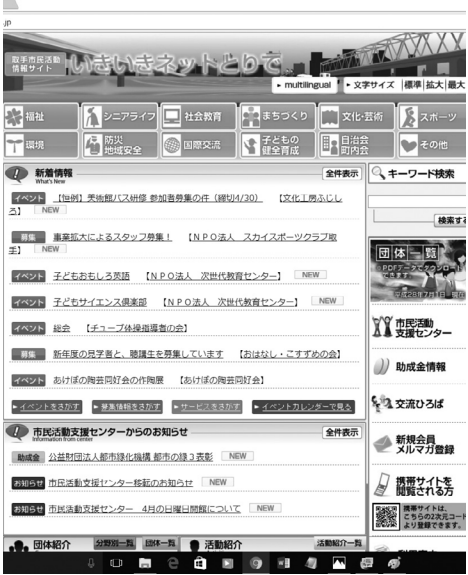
jp

取手市民活動情報サイト いきいきネットとりで

▸ multilingual ▸ 文字サイズ 標準 拡大 最大

福祉 シニアライフ 社会教育 まちづくり 文化・芸術 スポーツ
環境 防災 地域安全 国際交流 子どもの健全育成 自治会 町内会 その他

新着情報 What's New 全件表示

イベント 【恒例】芸術館バス研修 参加者募集の件（締切4/30） 【文化工房ふじしろ】 NEW

募集 事業拡大によるスタッフ募集！ 【ＮＰＯ法人 スカイスポーツクラブ取手】 NEW

イベント 子どもおもしろ英語 【ＮＰＯ法人 次世代教育センター】 NEW

イベント 子どもサイエンス倶楽部 【ＮＰＯ法人 次世代教育センター】 NEW

イベント 総会 【チューブ体操指導者の会】

募集 新年度の見学者と、聴講生を募集しています 【おはなし・こすずめの会】

イベント あけぼの陶芸同好会の作陶展 【あけぼの陶芸同好会】

▸ イベントをさがす ▸ 募集情報をさがす ▸ サービスをさがす ▸ イベントカレンダーで見る

市民活動支援センターからのお知らせ Information from center 全件表示

助成金 公益財団法人都市緑化機構 都市の緑３表彰 NEW

お知らせ 市民活動支援センター移転のお知らせ NEW

お知らせ 市民活動支援センター 4月の日曜日開館について NEW

団体紹介 分野別一覧 団体一覧 活動紹介 活動紹介一覧

キーワード検索

検索する

団体一覧

PDFデータでダウンロードできます

平成28年7月1日現在

市民活動支援センター

助成金情報

交流ひろば

新規会員メルマガ登録

携帯サイトを閲覧される方

携帯サイトは、こちらの2次元コードより登録できます。